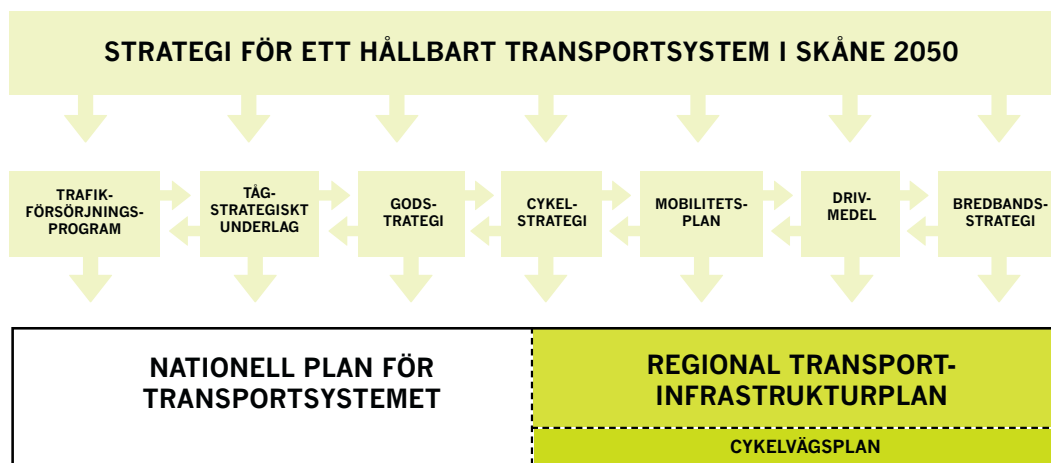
STRATEGI FÖR ETT HÅLLBART TRANSPORTSYSTEM I SKÅNE 2050

TRAFIKFÖRSÖRJNINGSPROGRAM

TÅGSTRATEGISKT UNDERLAG

GODSTRATEGI

CYKELSTRATEGI

MOBILITETSPLAN

DRIVMEDEL

BREDBANDSSTRATEGI

NATIONELL PLAN FÖR TRANSPORTSYSTEMET

REGIONAL TRANSPORTINFRASTRUKTURPLAN

CYKELVÄGSPLAN